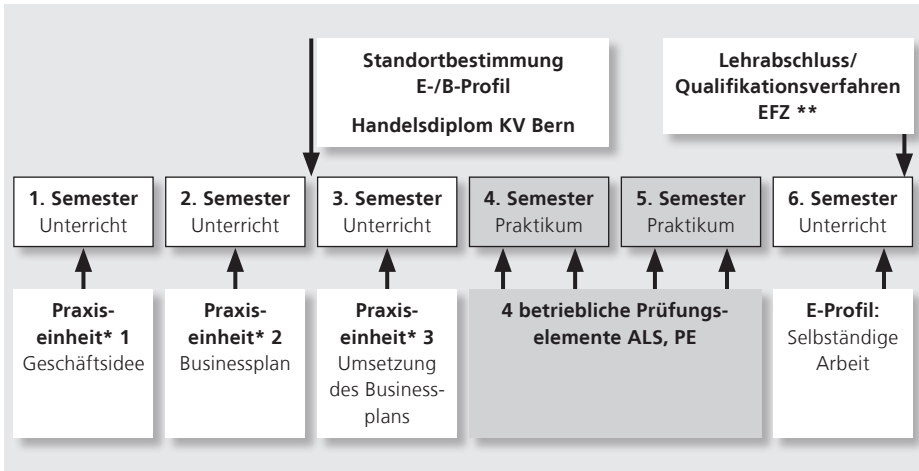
Standortbestimmung
E-/B-Profil

Handelsdiplom KV Bern

Lehrabschluss/
Qualifikationsverfahren
EFZ **

1. Semester
Unterricht

2. Semester
Unterricht

3. Semester
Unterricht

4. Semester
Praktikum

5. Semester
Praktikum

6. Semester
Unterricht

Praxiseinheit* 1
Geschäftsidee

Praxiseinheit* 2
Businessplan

Praxiseinheit* 3
Umsetzung des Businessplans

4 betriebliche Prüfungselemente ALS, PE

E-Profil:
Selbständige Arbeit